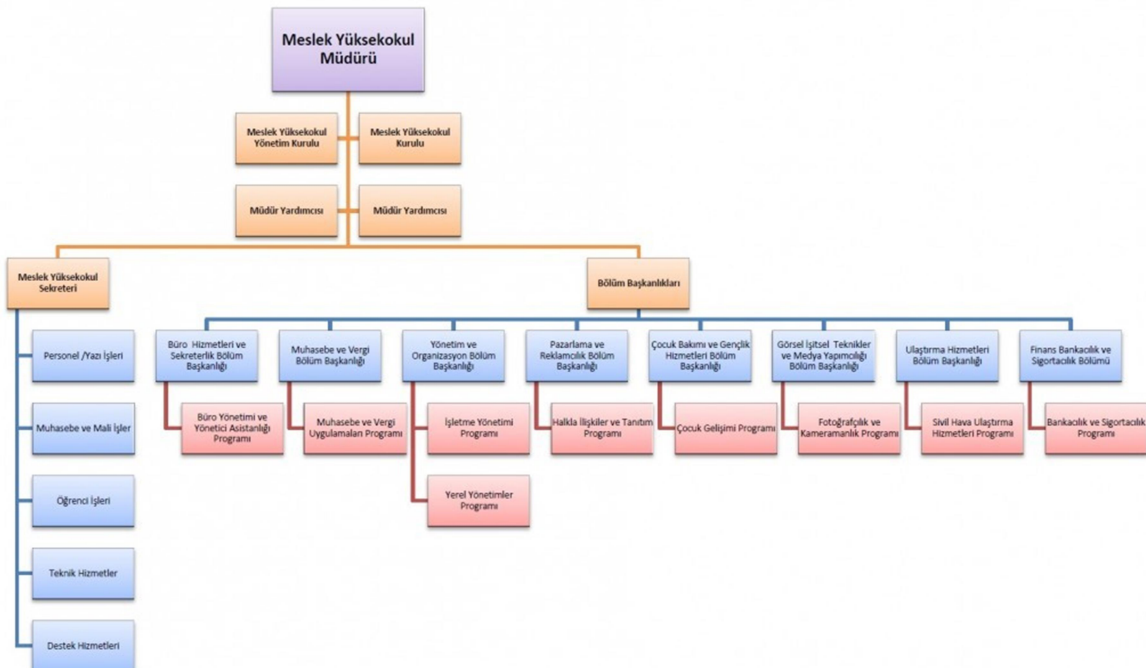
Meslek Yüksekokul Müdürü

Meslek Yüksekokul Yönetim Kurulu

Meslek Yüksekokul Kurulu

Müdür Yardımcısı

Müdür Yardımcısı

Meslek Yüksekokul Sekreteri

Bölüm Başkanlıkları

Personel /Yazı İşleri

Muhasebe ve Mali İşler

Öğrenci İşleri

Teknik Hizmetler

Destek Hizmetleri

Büro Hizmetleri ve Sekreterlik Bölüm Başkanlığı

Büro Yönetimi ve Yönetici Asistanlığı Programı

Muhasebe ve Vergi Bölüm Başkanlığı

Muhasebe ve Vergi Uygulamaları Programı

Yönetim ve Organizasyon Bölüm Başkanlığı

İşletme Yönetimi Programı

Yerel Yönetimler Programı

Pazarlama ve Reklamcılık Bölüm Başkanlığı

Halkla İlişkiler ve Tanıtım Programı

Çocuk Bakımı ve Gençlik Hizmetleri Bölüm Başkanlığı

Çocuk Gelişimi Programı

Görsel İşitsel Teknikler ve Medya Yapımcılığı Bölüm Başkanlığı

Fotoğrafçılık ve Kameramanlık Programı

Ulaştırma Hizmetleri Bölüm Başkanlığı

Sivil Hava Ulaştırma Hizmetleri Programı

Finans Bankacılık ve Sigortacılık Bölümü

Bankacılık ve Sigortacılık Programı